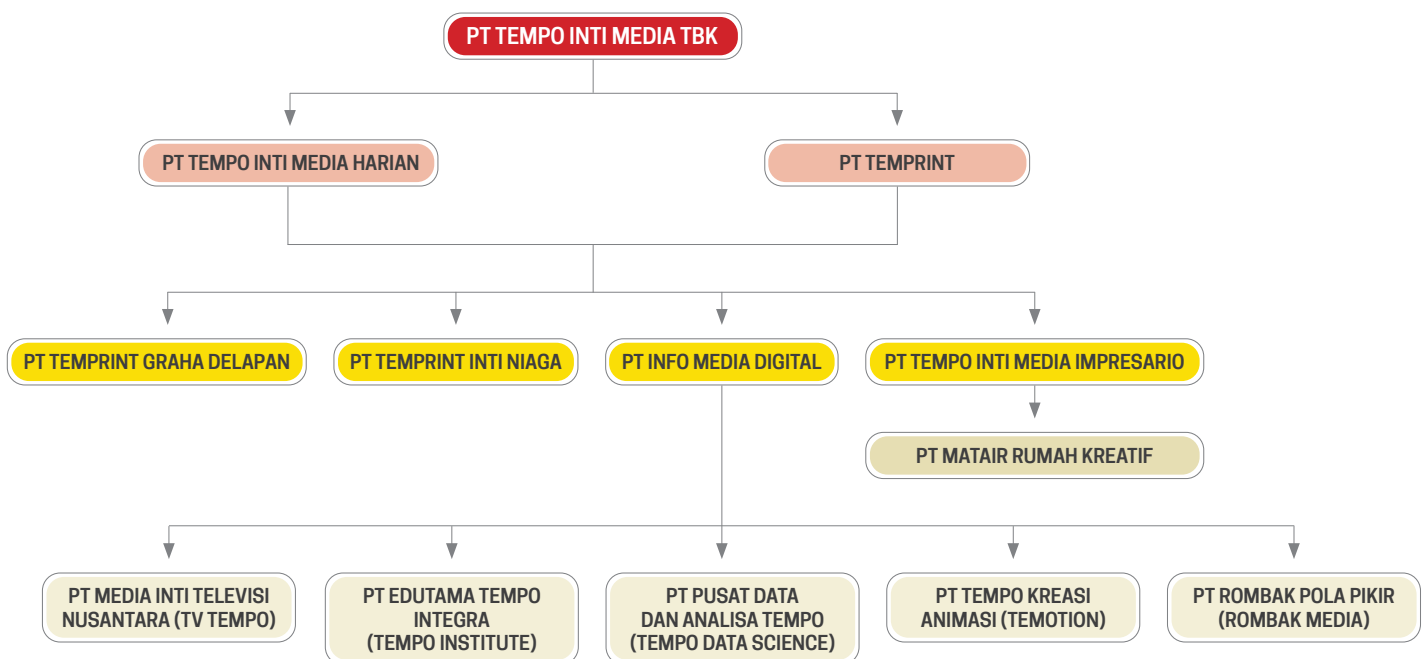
PT TEMPO INTI MEDIA TBK

PT TEMPO INTI MEDIA HARIAN

PT TEMPRINT

PT TEMPRINT GRAHA DELAPAN

PT TEMPRINT INTI NIAGA

PT INFO MEDIA DIGITAL

PT TEMPO INTI MEDIA IMPRESARIO

PT MATAIR RUMAH KREATIF

PT MEDIA INTI TELEVISI NUSANTARA (TV TEMPO)

PT EDUTAMA TEMPO INTEGRA (TEMPO INSTITUTE)

PT PUSAT DATA DAN ANALISA TEMPO (TEMPO DATA SCIENCE)

PT TEMPO KREASI ANIMASI (TEMOTION)

PT ROMBAK POLA PIKIR (ROMBAK MEDIA)